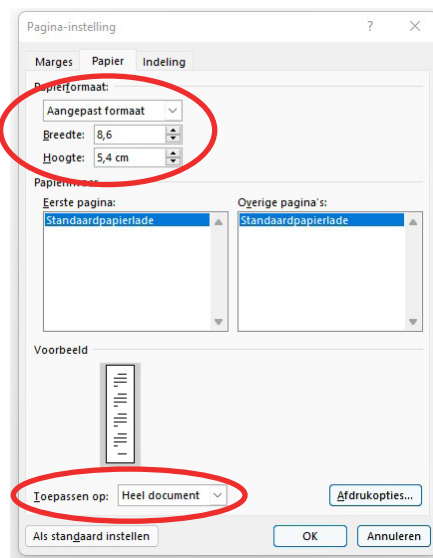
Pagina-instelling
?
X
Marges
Papier
Indeling
Papierformaat:
Aangepast formaat
Breedte: 8,6
Hoogte: 5,4 cm
Papierinvoer
Eerste pagina:
Standaardpapierlade
Overige pagina's:
Standaardpapierlade
Voorbeeld
Toepassen op: Heel document
Afdrukopties...
Als standaard instellen
OK
Annuleren